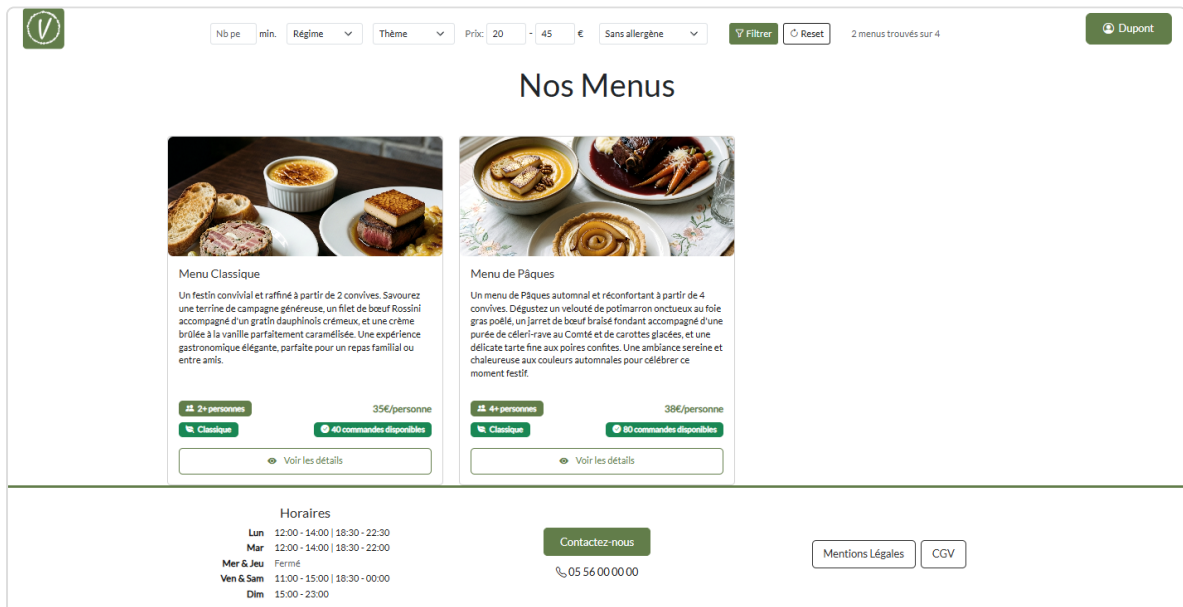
Nb pe min. Régime Thème Prix 20 - 45 € Sans allergène Filtrer Reset 2 menus trouvés sur 4

Dupont

Nos Menus

Menu Classique

Un festin convivial et raffiné à partir de 2 convives. Savourez une terrine de campagne généreuse, un filet de bœuf Rossini accompagné d'un gratin dauphinois crémeux, et une crème brûlée à la vanille parfaitement caramélisée. Une expérience gastronomique élégante, parfaite pour un repas familial ou entre amis.

2+ personnes 35€/personne

Classique 40 commandes disponibles

Voir les détails

Menu de Pâques

Un menu de Pâques automnal et réconfortant à partir de 4 convives. Dégustez un velouté de potimarron onctueux au foie gras poêlé, un jarret de bœuf braisé fondant accompagné d'une purée de céleri-rave au Comté et de carottes glacées, et une délicate tarte fine aux poires confites. Une ambiance sereine et chaleureuse aux couleurs automnales pour célébrer ce moment festif.

4+ personnes 38€/personne

Classique 80 commandes disponibles

Voir les détails

Horaires

| | |
|---|---|
| Lun | 12:00 - 14:00 \| 18:30 - 22:30 |
| Mar | 12:00 - 14:00 \| 18:30 - 22:00 |
| Mer & Jeu | Fermé |
| Ven & Sam | 11:00 - 15:00 \| 18:30 - 00:00 |
| Dim | 15:00 - 23:00 |

Contactez-nous

05 56 00 00 00

Mentions Légales CGV